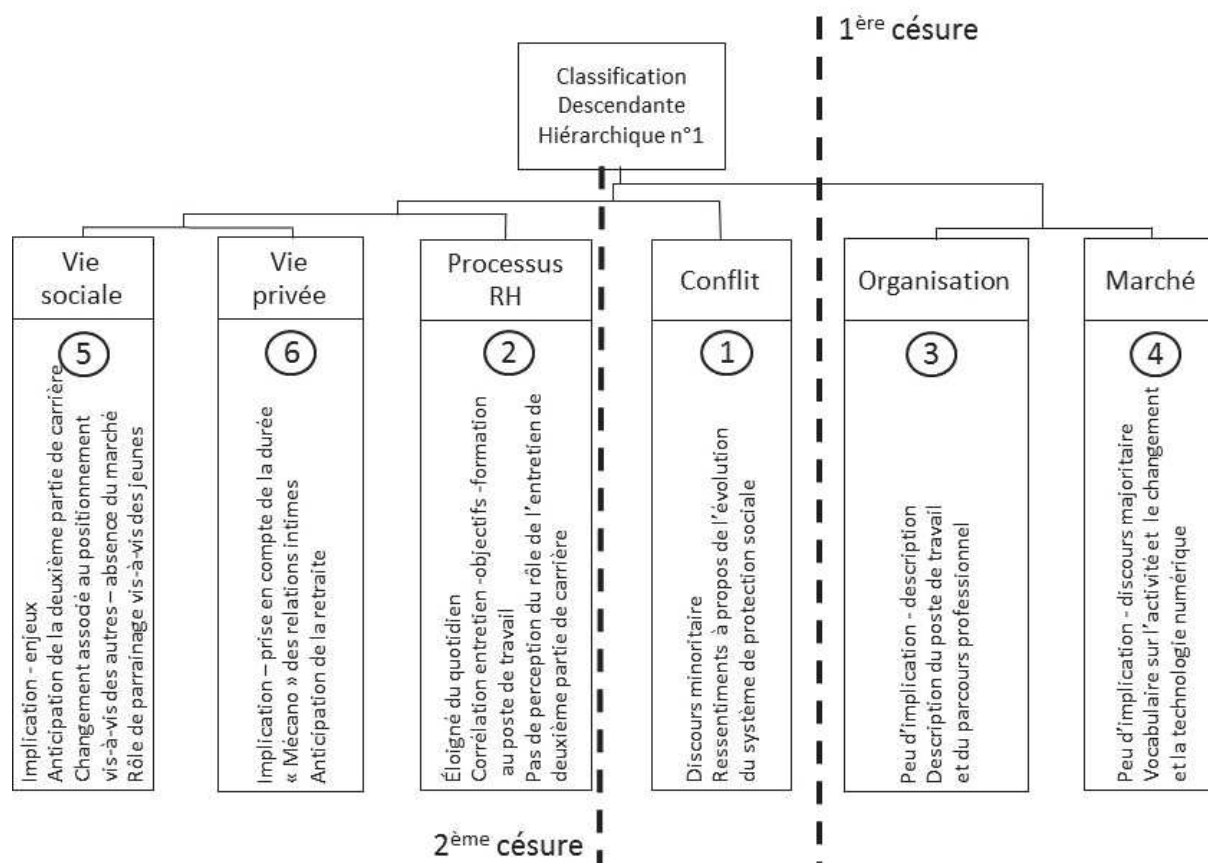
1<sup>ère</sup> césure

Classification Descendante Hiérarchique n°1

Vie sociale

5

Implication - enjeux
Anticipation de la deuxième partie de carrière
Changement associé au positionnement vis-à-vis des autres – absence du marché
Rôle de parrainage vis-à-vis des jeunes

Vie privée

6

Implication – prise en compte de la durée
« Mécano » des relations intimes
Anticipation de la retraite

Processus RH

2

Éloigné du quotidien
Corrélation entretien -objectifs -formation au poste de travail
Pas de perception du rôle de l'entretien de deuxième partie de carrière

Conflit

1

Discours minoritaire
Ressentiments à propos de l'évolution du système de protection sociale

Organisation

3

Peu d'implication - description
Description du poste de travail et du parcours professionnel

Marché

4

Peu d'implication - discours majoritaire
Vocabulaire sur l'activité et le changement et la technologie numérique

2<sup>ème</sup> césure